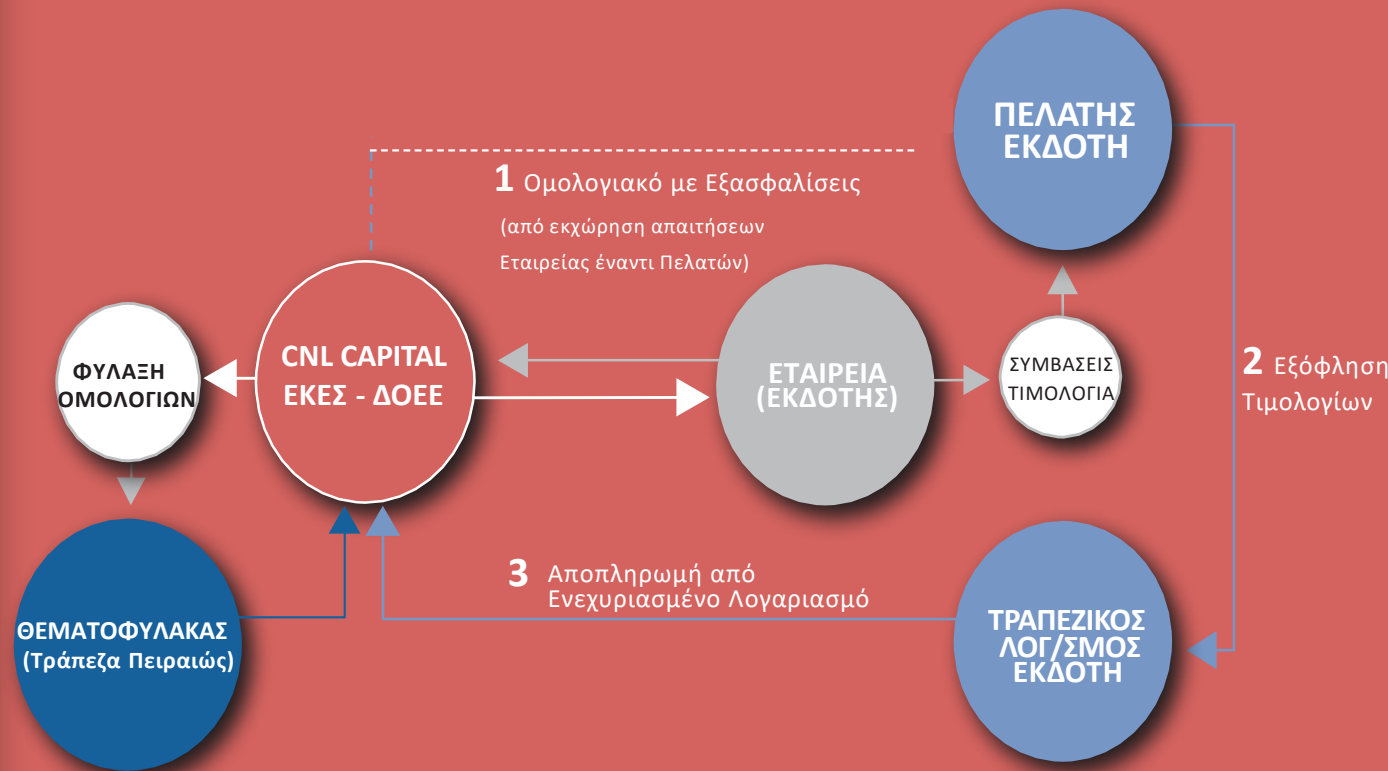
ΠΕΛΑΤΗΣ ΕΚΔΟΤΗ

1 Ομολογιακό με Εξασφαλίσεις

(από εκχώρηση απαιτήσεων Εταιρείας έναντι Πελατών)

ΦΥΛΑΞΗ ΟΜΟΛΟΓΙΩΝ

CNL CAPITAL ΕΚΕΣ - ΔΟΕΕ

ΕΤΑΙΡΕΙΑ (ΕΚΔΟΤΗΣ)

ΣΥΜΒΑΣΕΙΣ ΤΙΜΟΛΟΓΙΑ

2 Εξόφληση Τιμολογίων

3 Αποπληρωμή από Ενεχυριασμένο Λογαριασμό

ΘΕΜΑΤΟΦΥΛΑΚΑΣ (Τράπεζα Πειραιώς)

ΤΡΑΠΕΖΙΚΟΣ ΛΟΓ/ΣΜΟΣ ΕΚΔΟΤΗ